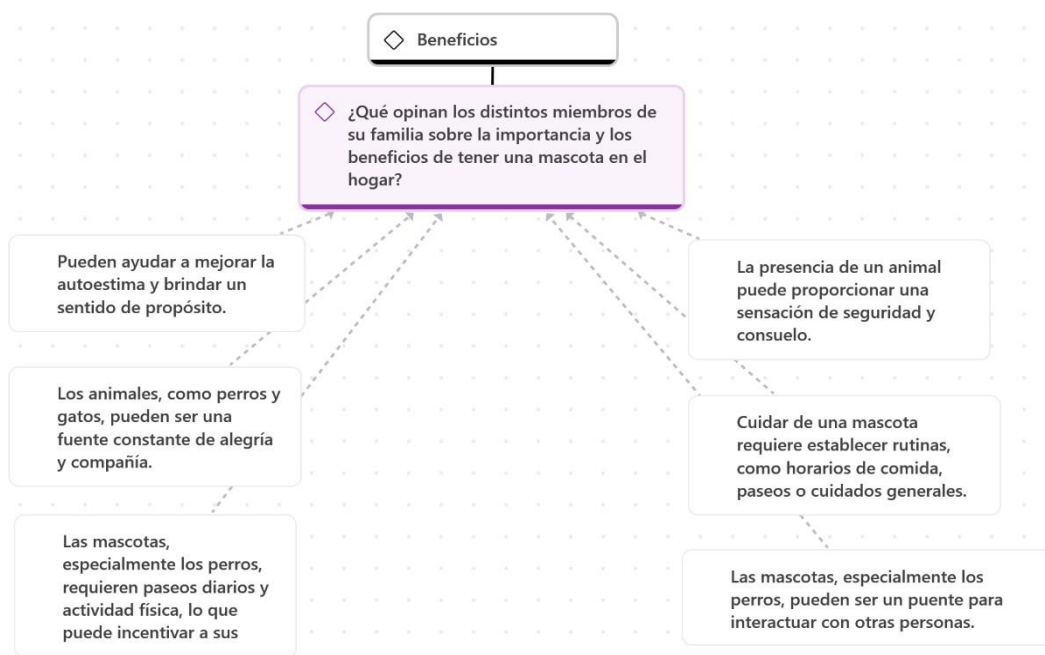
Beneficios

¿Qué opinan los distintos miembros de su familia sobre la importancia y los beneficios de tener una mascota en el hogar?

Pueden ayudar a mejorar la autoestima y brindar un sentido de propósito.

Los animales, como perros y gatos, pueden ser una fuente constante de alegría y compañía.

Las mascotas, especialmente los perros, requieren paseos diarios y actividad física, lo que puede incentivar a sus

La presencia de un animal puede proporcionar una sensación de seguridad y consuelo.

Cuidar de una mascota requiere establecer rutinas, como horarios de comida, paseos o cuidados generales.

Las mascotas, especialmente los perros, pueden ser un puente para interactuar con otras personas.